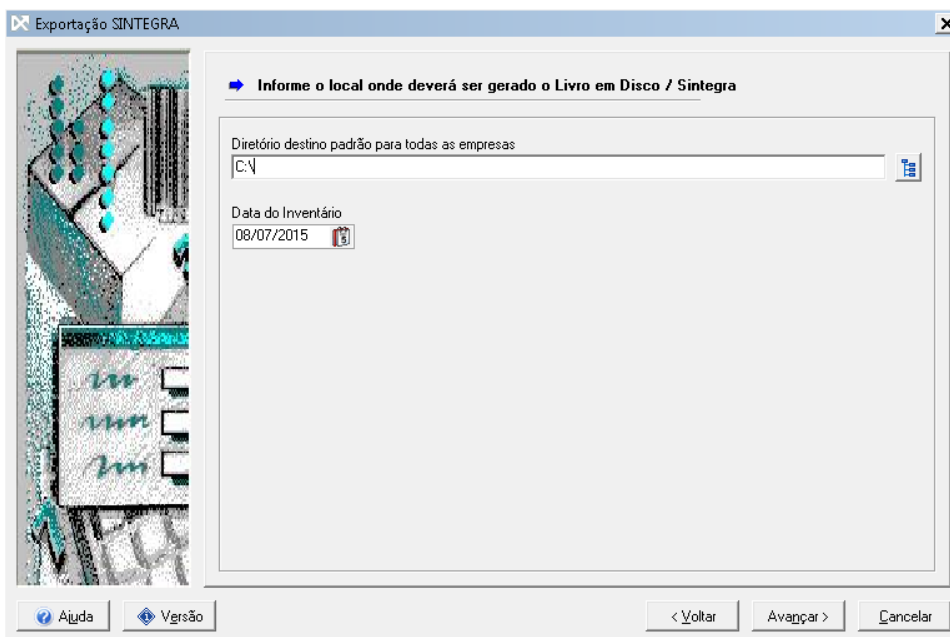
Exportação SINTEGRA

Informe o local onde deverá ser gerado o Livro em Disco / Sintegra

Diretório destino padrão para todas as empresas
C:\

Data do Inventário
08/07/2015

Ajuda Versão < Voltar Avançar > Cancelar